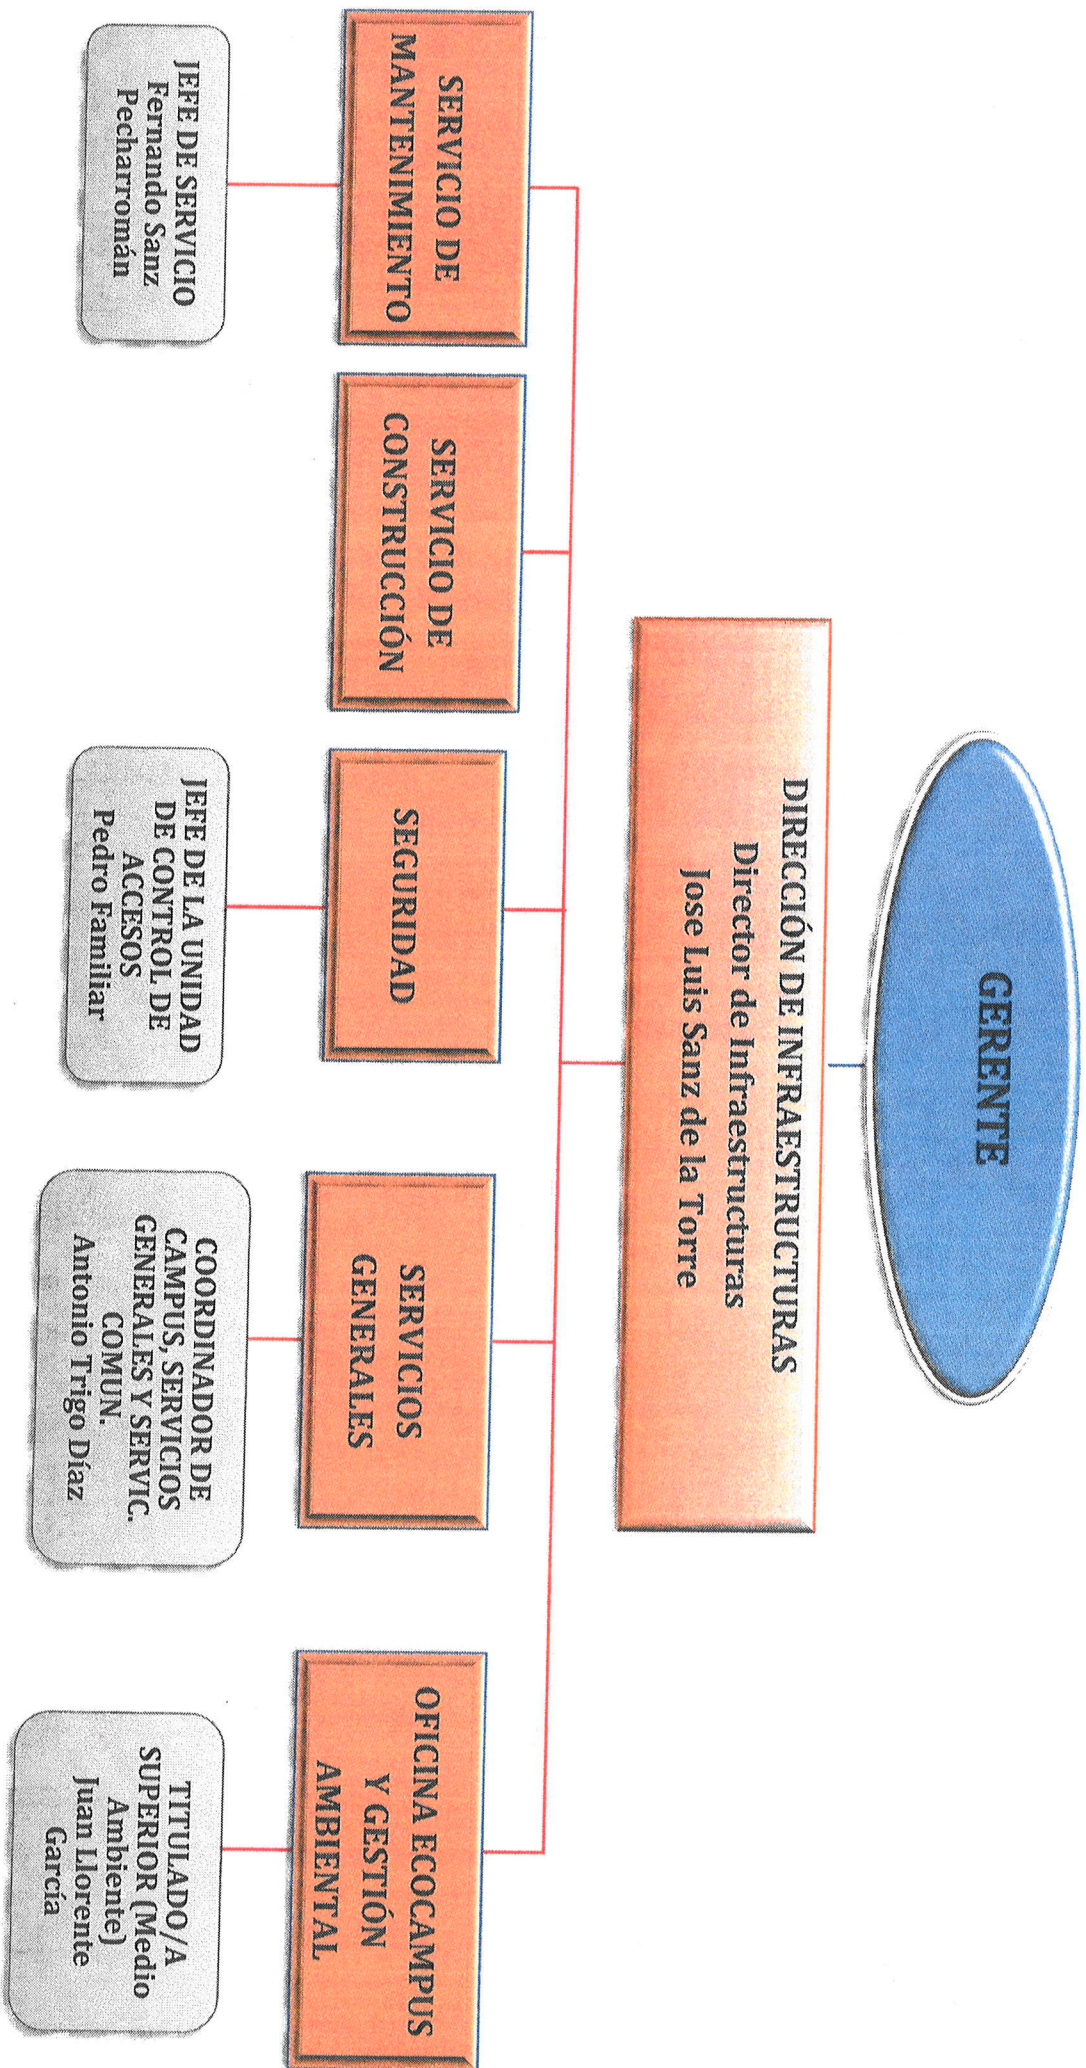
GERENTE

DIRECCIÓN DE INFRAESTRUCTURAS
Director de Infraestructuras
Jose Luis Sanz de la Torre

SERVICIO DE MANTENIMIENTO

JEFE DE SERVICIO
Fernando Sanz Pecharromán

SERVICIO DE CONSTRUCCIÓN

SEGURIDAD

JEFE DE LA UNIDAD DE CONTROL DE ACCESOS
Pedro Familiar

SERVICIOS GENERALES

COORDINADOR DE CAMPUS, SERVICIOS GENERALES Y SERVIC. COMUN.
Antonio Trigo Díaz

OFICINA ECOCAMPUS Y GESTIÓN AMBIENTAL

TITULADO/A SUPERIOR (Medio Ambiente)
Juan Llorente García